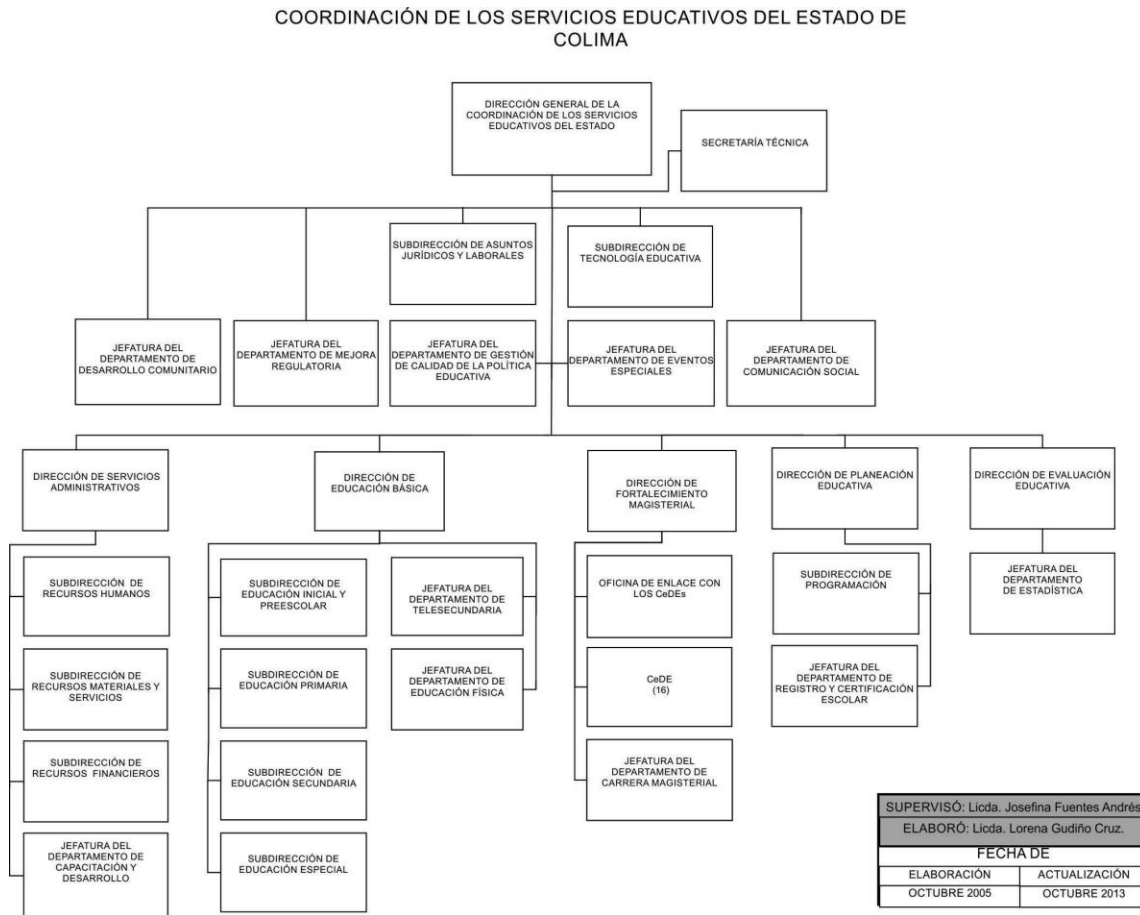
COORDINACIÓN DE LOS SERVICIOS EDUCATIVOS DEL ESTADO DE COLIMA

DIRECCIÓN GENERAL DE LA COORDINACIÓN DE LOS SERVICIOS EDUCATIVOS DEL ESTADO

SECRETARÍA TÉCNICA

SUBDIRECCIÓN DE ASUNTOS JURÍDICOS Y LABORALES

SUBDIRECCIÓN DE TECNOLOGÍA EDUCATIVA

JEFATURA DEL DEPARTAMENTO DE DESARROLLO COMUNITARIO

JEFATURA DEL DEPARTAMENTO DE MEJORA REGULATORIA

JEFATURA DEL DEPARTAMENTO DE GESTIÓN DE CALIDAD DE LA POLÍTICA EDUCATIVA

JEFATURA DEL DEPARTAMENTO DE EVENTOS ESPECIALES

JEFATURA DEL DEPARTAMENTO DE COMUNICACIÓN SOCIAL

DIRECCIÓN DE SERVICIOS ADMINISTRATIVOS

SUBDIRECCIÓN DE RECURSOS HUMANOS

SUBDIRECCIÓN DE RECURSOS MATERIALES Y SERVICIOS

SUBDIRECCIÓN DE RECURSOS FINANCIEROS

JEFATURA DEL DEPARTAMENTO DE CAPACITACIÓN Y DESARROLLO

DIRECCIÓN DE EDUCACIÓN BÁSICA

SUBDIRECCIÓN DE EDUCACIÓN INICIAL Y PREESCOLAR

SUBDIRECCIÓN DE EDUCACIÓN PRIMARIA

SUBDIRECCIÓN DE EDUCACIÓN SECUNDARIA

SUBDIRECCIÓN DE EDUCACIÓN ESPECIAL

JEFATURA DEL DEPARTAMENTO DE TELESECUNDARIA

JEFATURA DEL DEPARTAMENTO DE EDUCACIÓN FÍSICA

DIRECCIÓN DE FORTALECIMIENTO MAGISTERIAL

OFICINA DE ENLACE CON LOS CeDEs

CeDE (16)

JEFATURA DEL DEPARTAMENTO DE CARRERA MAGISTERIAL

DIRECCIÓN DE PLANEACIÓN EDUCATIVA

SUBDIRECCIÓN DE PROGRAMACIÓN

JEFATURA DEL DEPARTAMENTO DE REGISTRO Y CERTIFICACIÓN ESCOLAR

DIRECCIÓN DE EVALUACIÓN EDUCATIVA

JEFATURA DEL DEPARTAMENTO DE ESTADÍSTICA

SUPERVISÓ: Licda. Josefina Fuentes Andrés

ELABORÓ: Licda. Lorena Gudiño Cruz.

| FECHA DE | |
|---|---|
| ELABORACIÓN | ACTUALIZACIÓN |
| OCTUBRE 2005 | OCTUBRE 2013 |